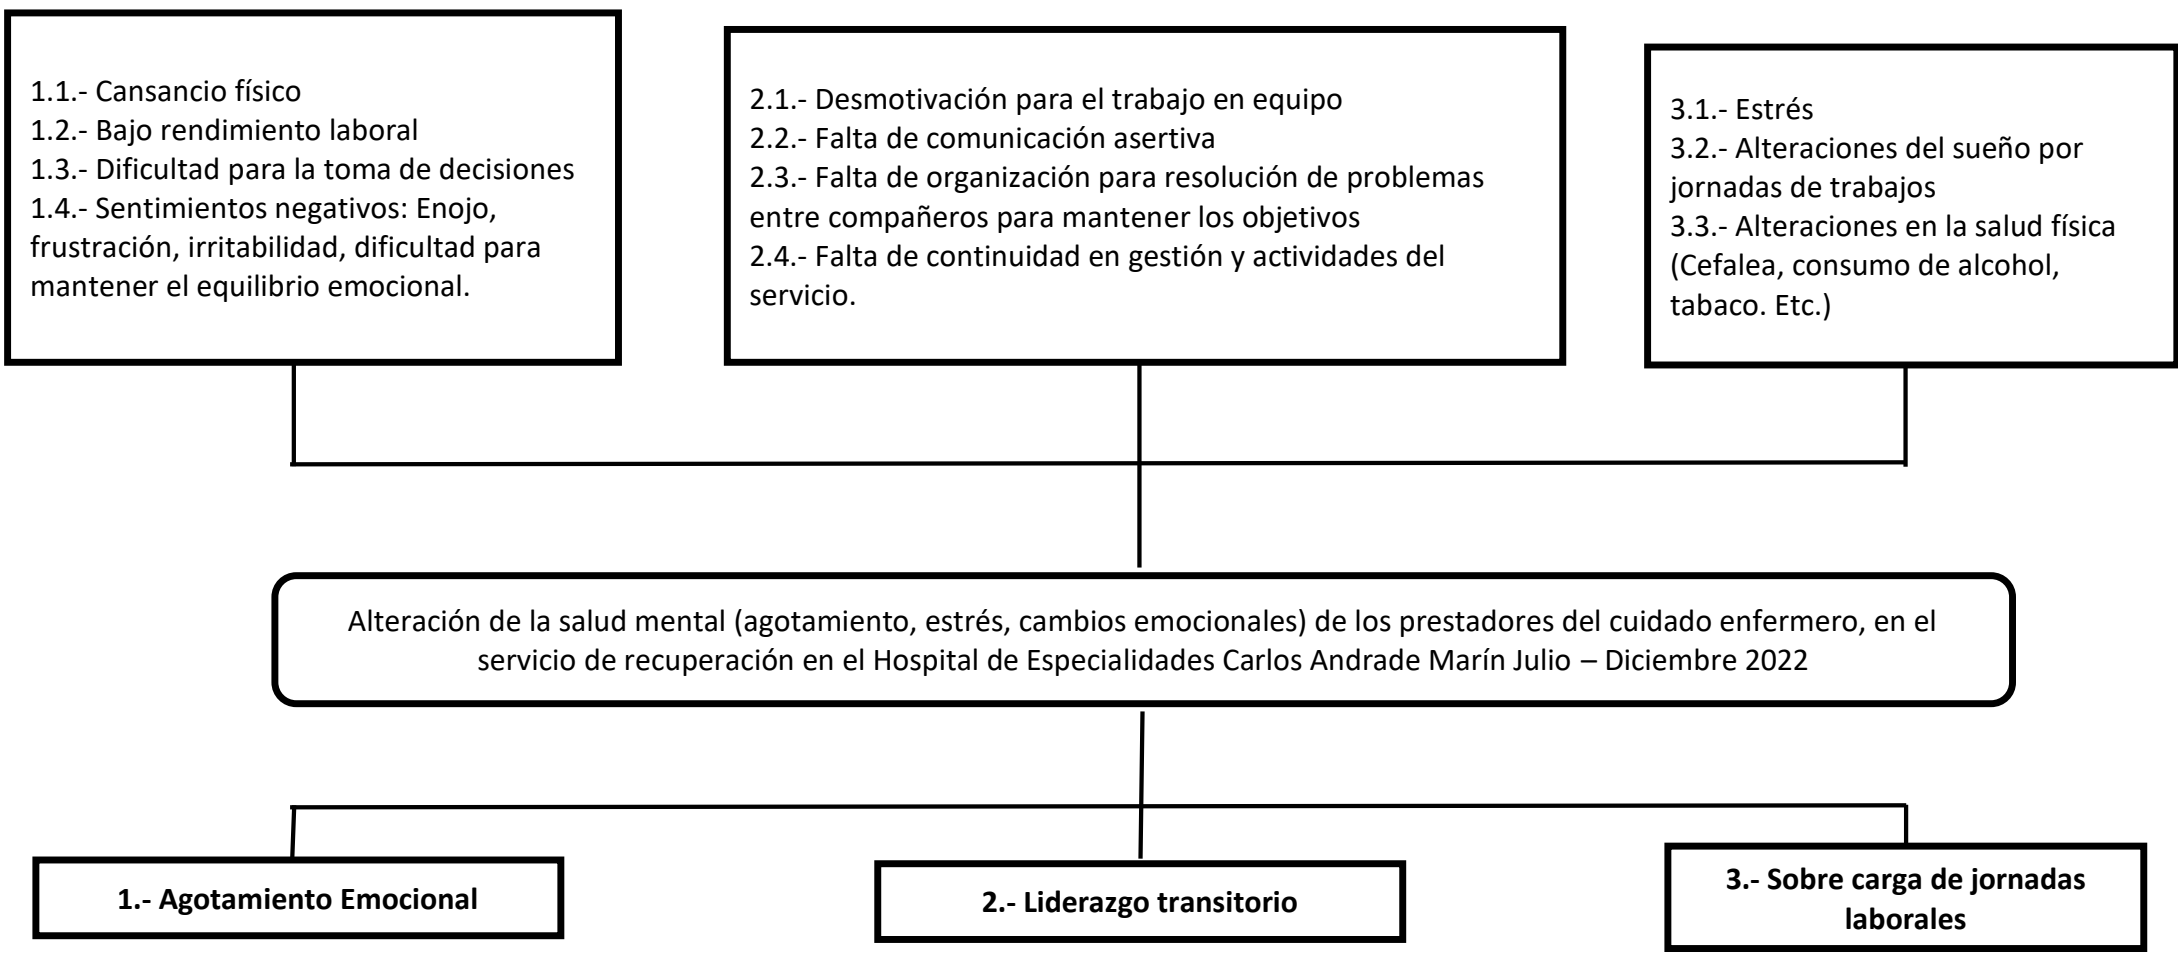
1.1.- Cansancio físico
1.2.- Bajo rendimiento laboral
1.3.- Dificultad para la toma de decisiones
1.4.- Sentimientos negativos: Enojo, frustración, irritabilidad, dificultad para mantener el equilibrio emocional.

2.1.- Desmotivación para el trabajo en equipo
2.2.- Falta de comunicación asertiva
2.3.- Falta de organización para resolución de problemas entre compañeros para mantener los objetivos
2.4.- Falta de continuidad en gestión y actividades del servicio.

3.1.- Estrés
3.2.- Alteraciones del sueño por jornadas de trabajos
3.3.- Alteraciones en la salud física (Cefalea, consumo de alcohol, tabaco. Etc.)

Alteración de la salud mental (agotamiento, estrés, cambios emocionales) de los prestadores del cuidado enfermero, en el servicio de recuperación en el Hospital de Especialidades Carlos Andrade Marín Julio – Diciembre 2022

1.- Agotamiento Emocional

2.- Liderazgo transitorio

3.- Sobre carga de jornadas laborales